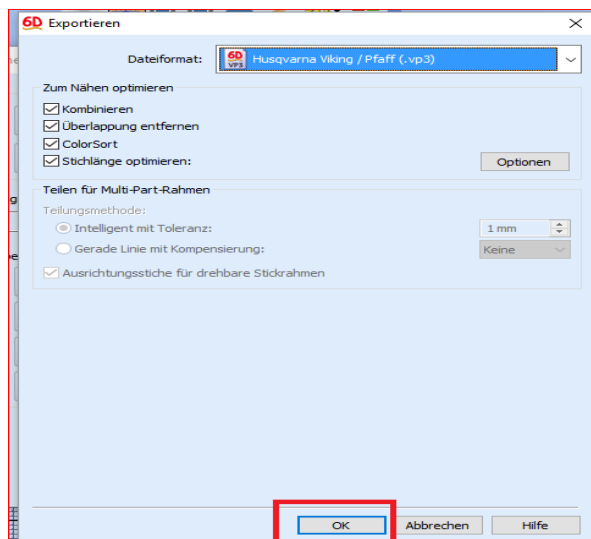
6D Exportieren

Dateiformat: 6D VP3 Husqvarna Viking / Pfaff (.vp3)

Zum Nähen optimieren

Kombinieren

Überlappung entfernen

ColorSort

Stichlänge optimieren:

Optionen

Teilen für Multi-Part-Rahmen

Teilungsmethode:

Intelligent mit Toleranz:

1 mm

Gerade Linie mit Kompensierung:

Keine

Ausrichtungsstiche für drehbare Stickrahmen

OK

Abbrechen

Hilfe